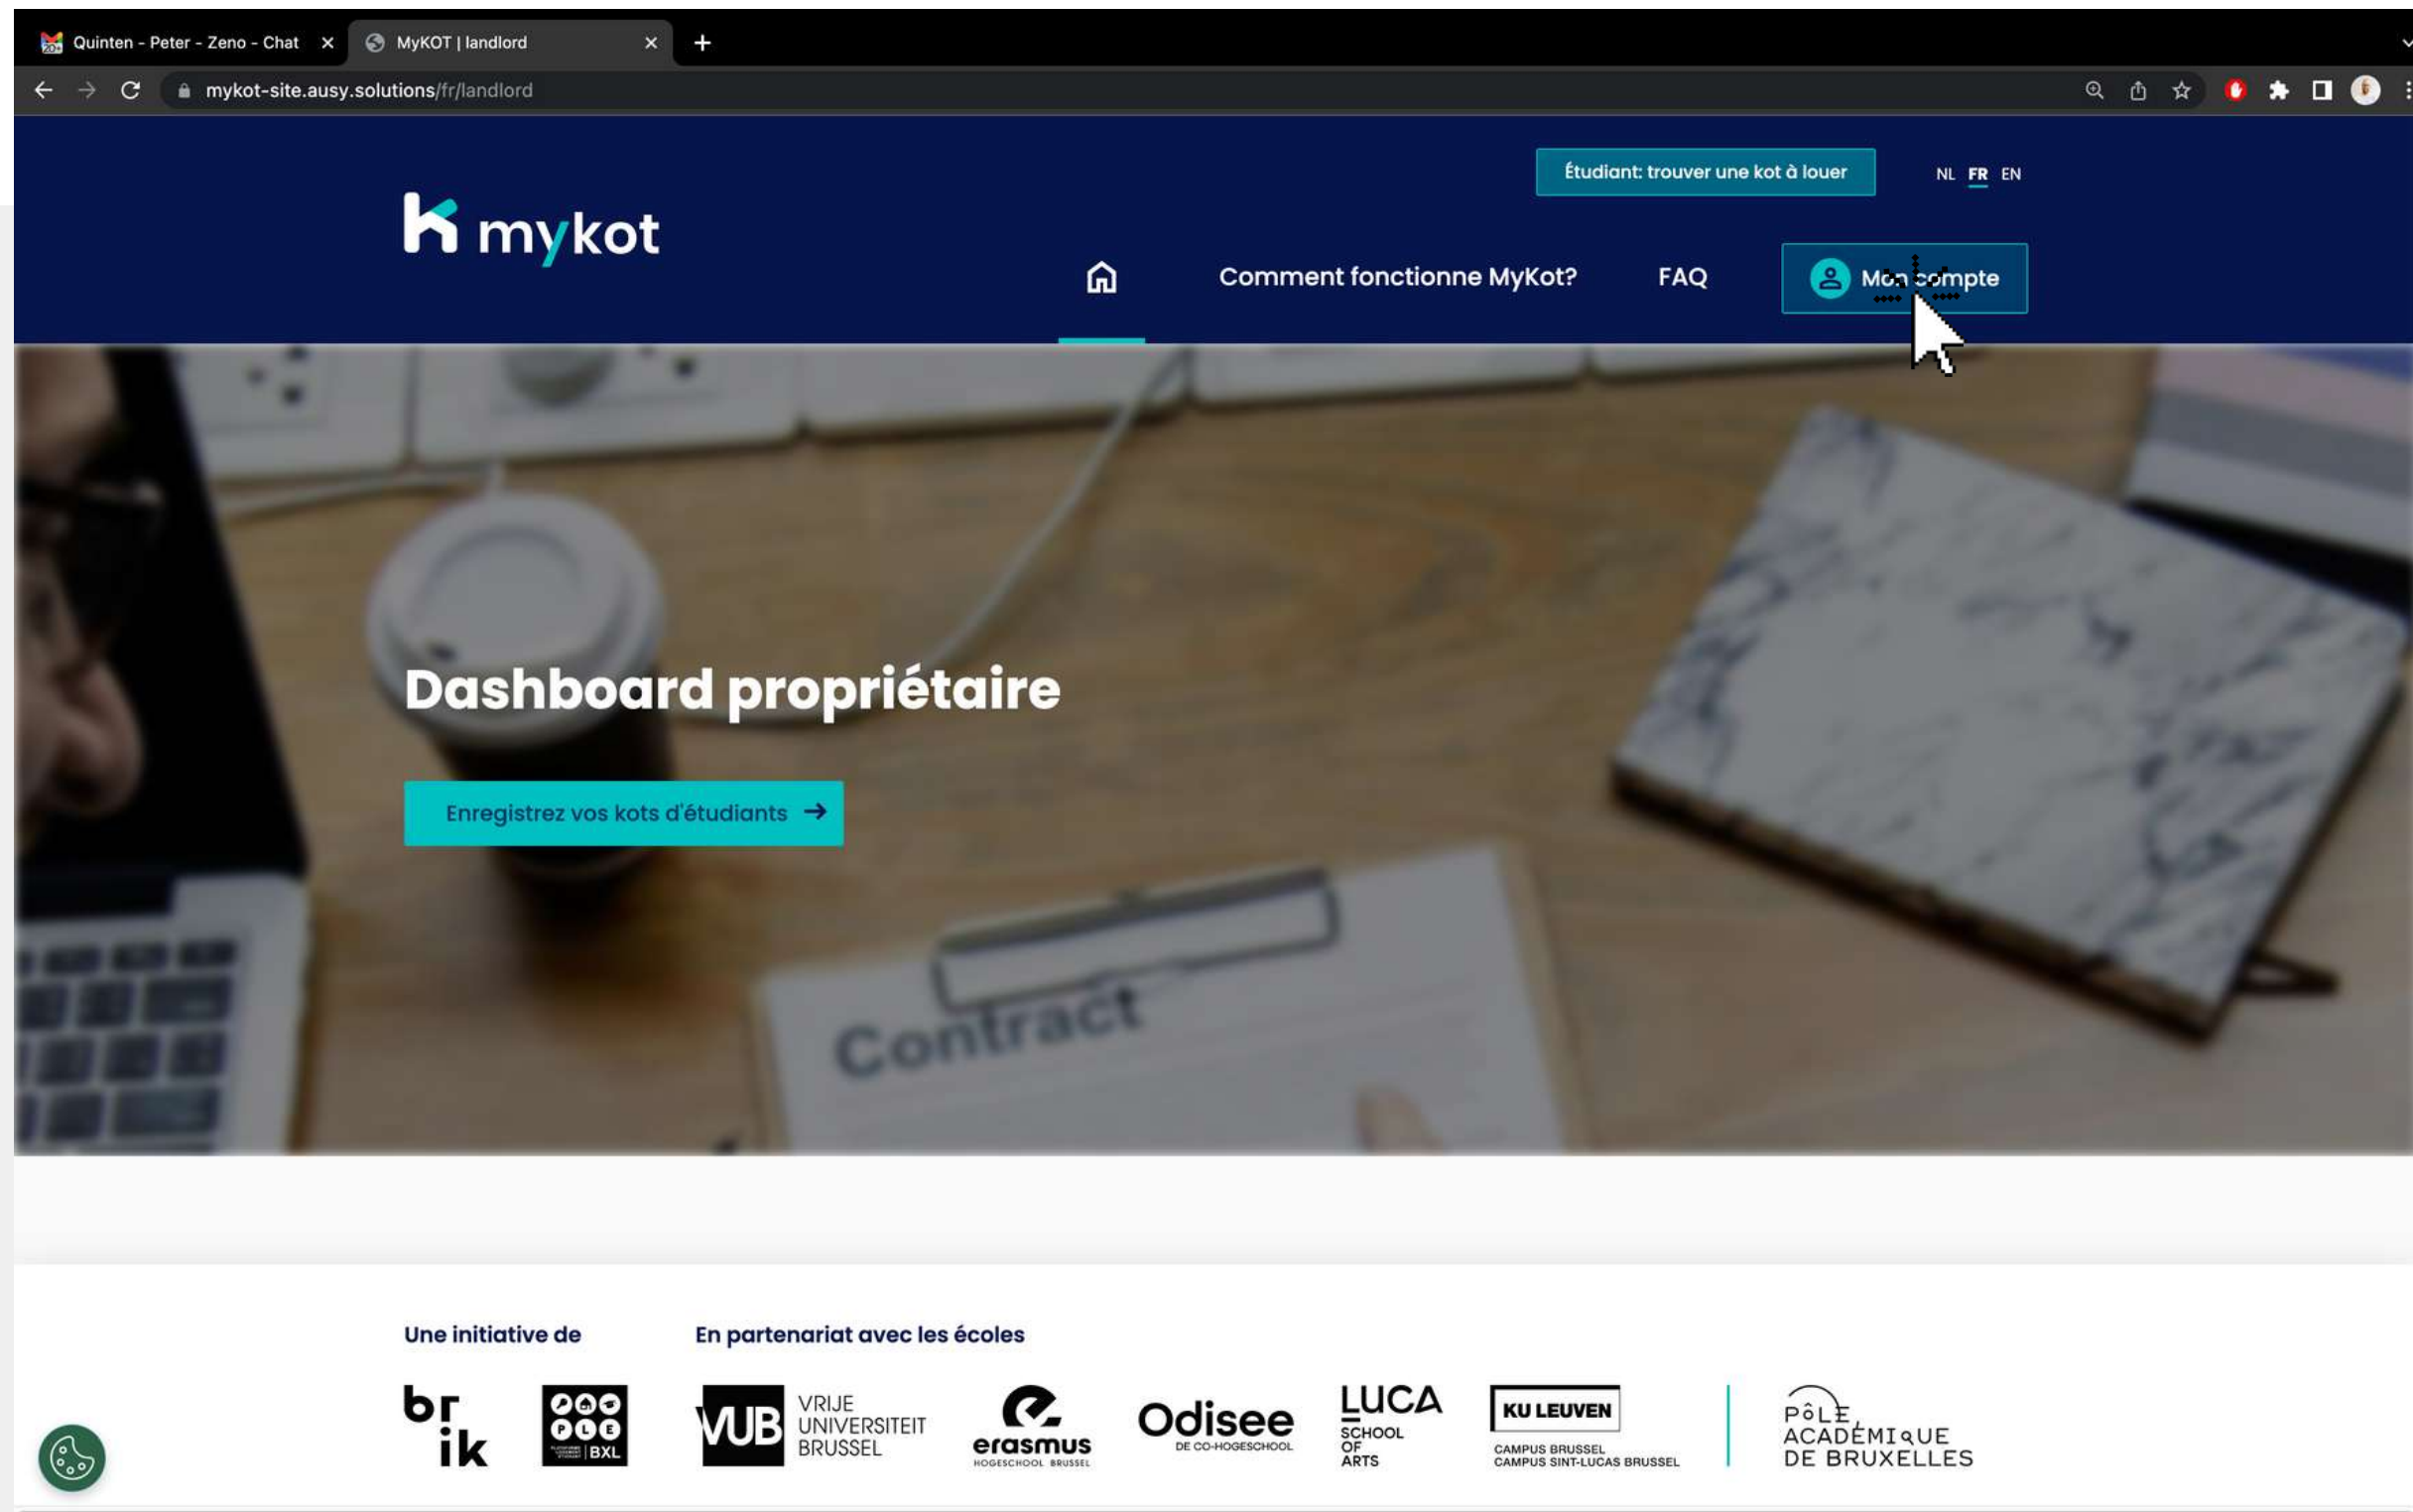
Quinten - Peter - Zeno - Chat ×
MyKOT | landlord ×
+

mykot-site.ausy.solutions/fr/landlord

Étudiant: trouver une kot à louer
NL FR EN

mykot

Comment fonctionne MyKot?
FAQ
Mon compte

Dashboard propriétaire

Enregistrez vos kots d'étudiants →

Contract

Une initiative de
En partenariat avec les écoles

br ik
BXL
VUB VRIJE UNIVERSITEIT BRUSSEL
erasmus HOGESCHOOL BRUSSEL
Odisee DE CO-HOGESCHOOL
LUCA SCHOOL OF ARTS
KU LEUVEN CAMPUS BRUSSEL CAMPUS SINT-LUCAS BRUSSEL
PôLE ACADÉMIQUE DE BRUXELLES